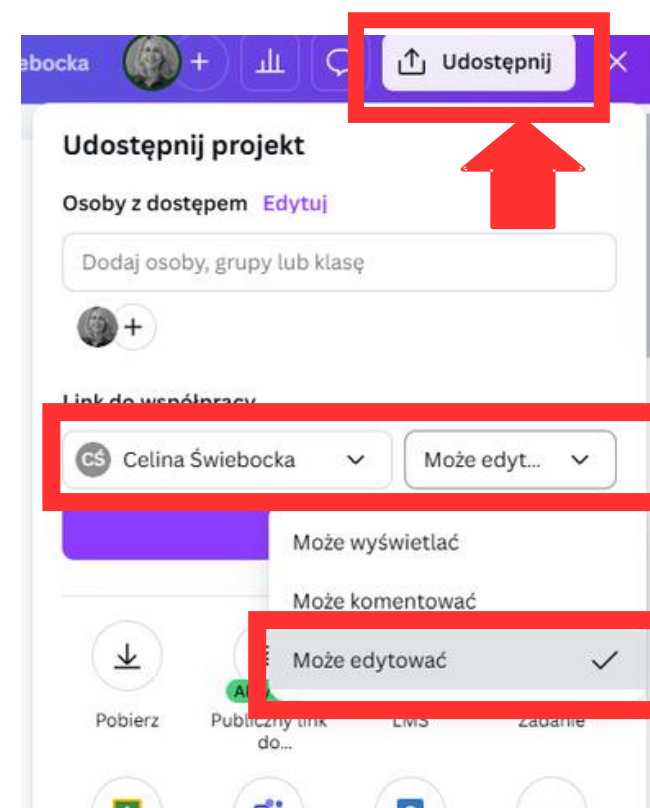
ebocka + Udostępnij ×

Udostępnij projekt

Osoby z dostępem Edytuj

Dodaj osoby, grupy lub klasę

+

Link do współpracy

CŚ Celina Świebocka

Może edyt...

Może wyświetlać

Może komentować

Może edytować

Pobierz

Publiczny link do...

LMS

Zadanie